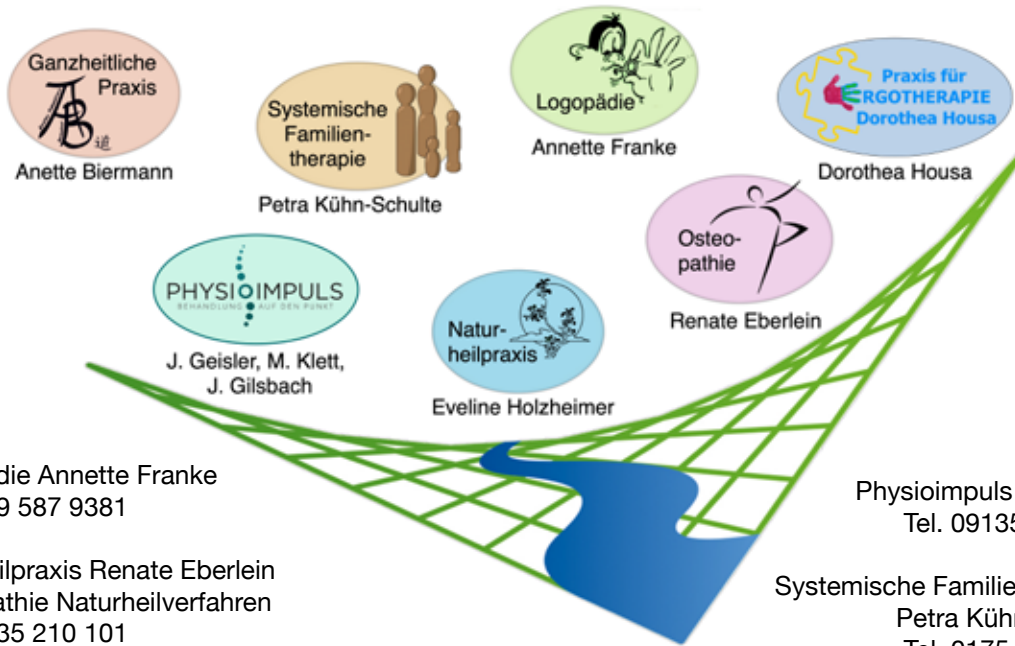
Ganzheitliche Praxis

Anette Biermann

Systemische Familientherapie

Petra Kühn-Schulte

Logopädie

Annette Franke

Praxis für ERGOTHERAPIE Dorothea Housa

Dorothea Housa

Osteopathie

Renate Eberlein

PHYSIOIMPULS
BEHANDLUNG AUF DEN PUNKT

J. Geisler, M. Klett, J. Gilsbach

Naturheilpraxis

Eveline Holzheimer

die Annette Franke
9 587 9381

ilpraxis Renate Eberlein
athie Naturheilverfahren
35 210 101

Physioimpuls
Tel. 09135

Systemische Familie
Petra Kühn
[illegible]